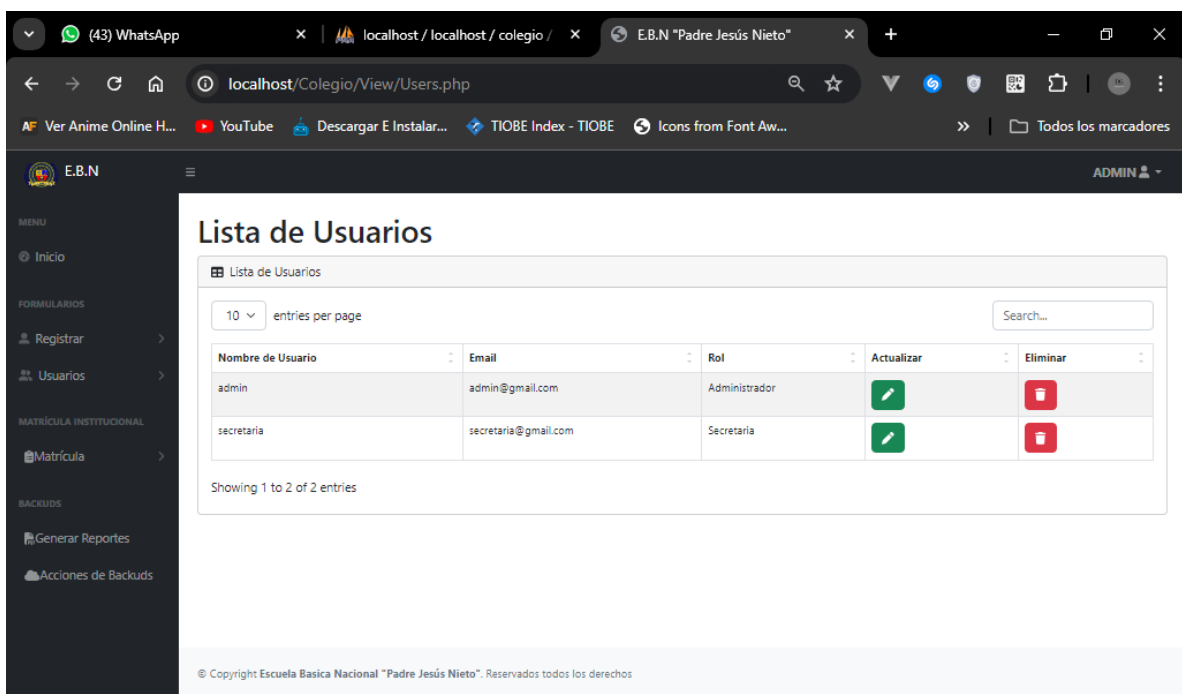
(43) WhatsApp
localhost / localhost / colegio /
E.B.N "Padre Jesús Nieto"

localhost/Colegio/View/Users.php

Ver Anime Online H... YouTube Descargar E Instalar... TIOBE Index - TIOBE Icons from Font Aw... » Todos los marcadores

E.B.N
ADMIN

MENU
Inicio
FORMULARIOS
Registrar
Usuarios
MATRÍCULA INSTITUCIONAL
Matrícula
BACKUDS
Generar Reportes
Acciones de Backuds

Lista de Usuarios

Lista de Usuarios

10 entries per page

Search...

| Nombre de Usuario | Email | Rol | Actualizar | Eliminar |
|---|---|---|---|---|
| admin | admin@gmail.com | Administrador | | |
| secretaria | secretaria@gmail.com | Secretaria | | |

Showing 1 to 2 of 2 entries

© Copyright Escuela Basica Nacional "Padre Jesús Nieto". Reservados todos los derechos